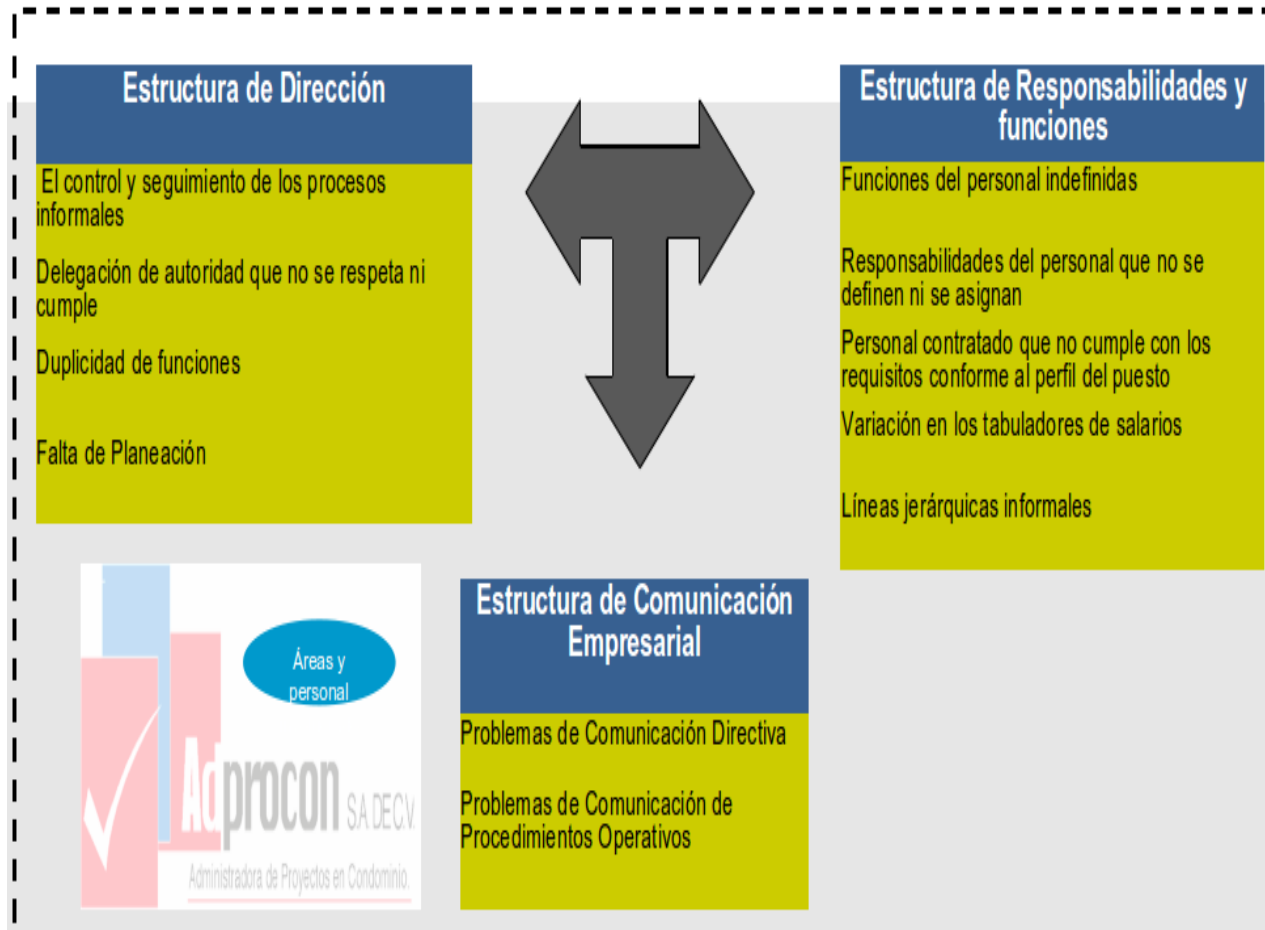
Estructura de Dirección

El control y seguimiento de los procesos informales

Delegación de autoridad que no se respeta ni cumple

Duplicidad de funciones

Falta de Planeación

Estructura de Responsabilidades y funciones

Funciones del personal indefinidas

Responsabilidades del personal que no se definen ni se asignan

Personal contratado que no cumple con los requisitos conforme al perfil del puesto

Variación en los tabuladores de salarios

Líneas jerárquicas informales

Áreas y personal

Adprocon S.A DE C.V.

Administradora de Proyectos en Condominio.

Estructura de Comunicación Empresarial

Problemas de Comunicación Directiva

Problemas de Comunicación de Procedimientos Operativos